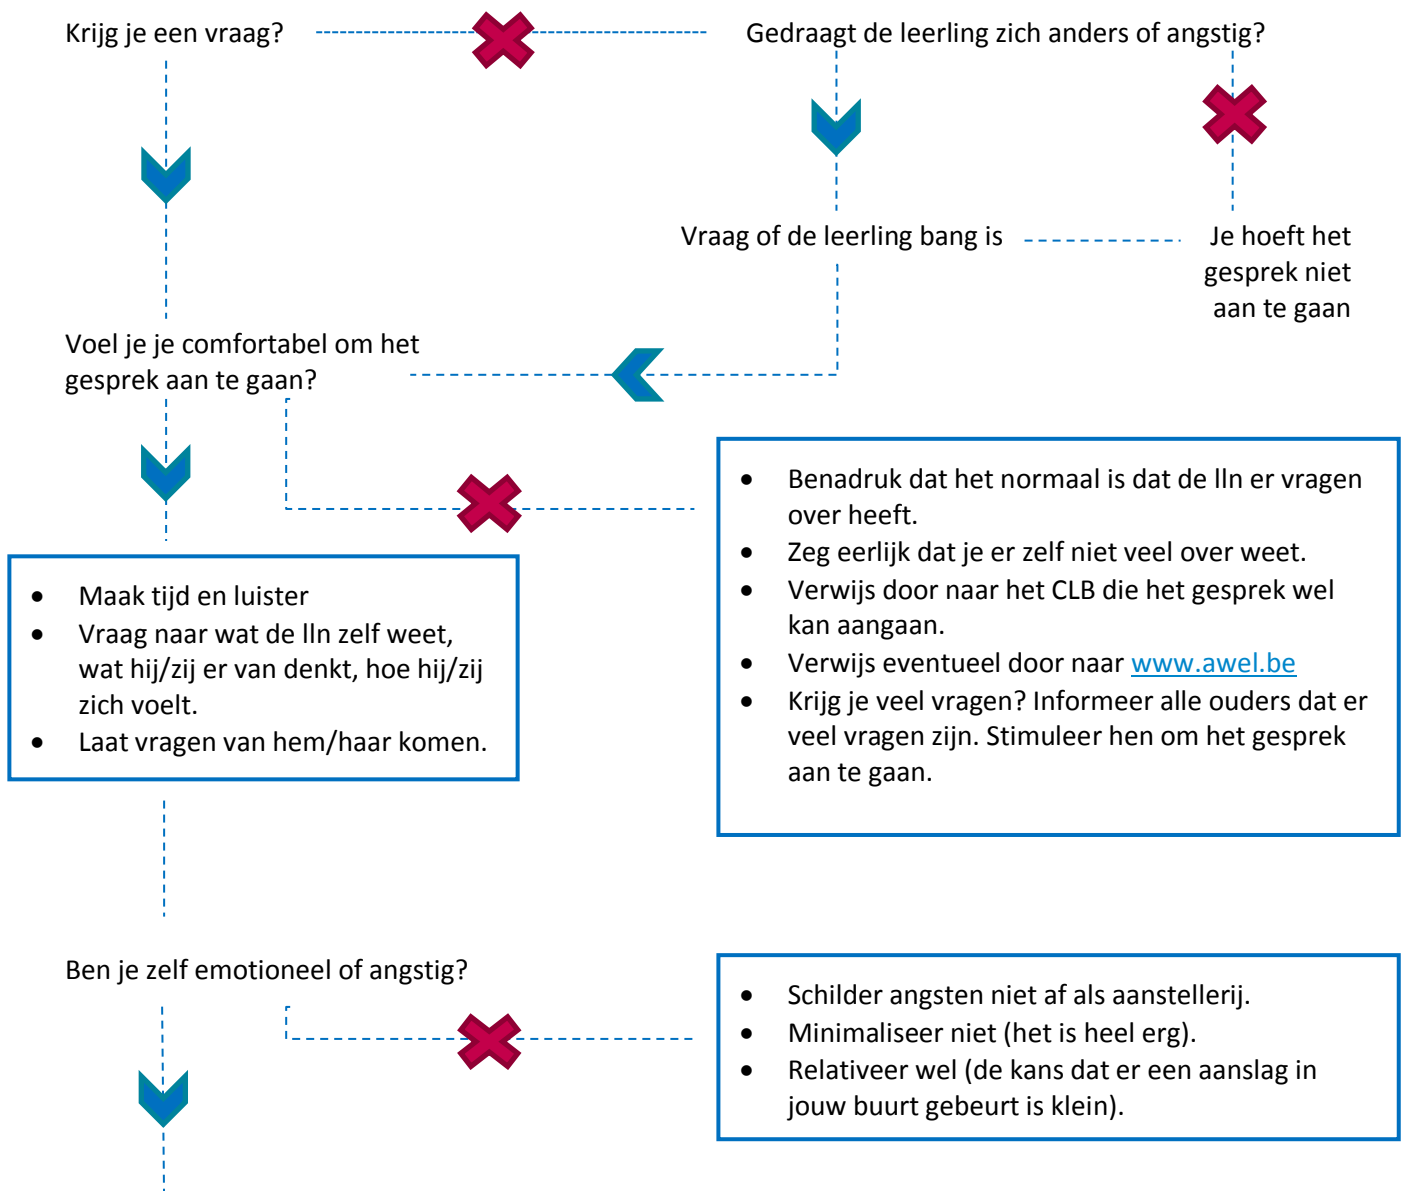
Krijg je een vraag?

Gedraagt de leerling zich anders of angstig?

Vraag of de leerling bang is

Je hoeft het gesprek niet aan te gaan

Voel je je comfortabel om het gesprek aan te gaan?

- Benadruk dat het normaal is dat de lln er vragen over heeft.
- Zeg eerlijk dat je er zelf niet veel over weet.
- Verwijs door naar het CLB die het gesprek wel kan aangaan.
- Verwijs eventueel door naar www.awel.be
- Krijg je veel vragen? Informeer alle ouders dat er veel vragen zijn. Stimuleer hen om het gesprek aan te gaan.

- Maak tijd en luister
- Vraag naar wat de lln zelf weet, wat hij/zij er van denkt, hoe hij/zij zich voelt.
- Laat vragen van hem/haar komen.

Ben je zelf emotioneel of angstig?

- Schilder angsten niet af als aanstellerij.
- Minimaliseer niet (het is heel erg).
- Relativeer wel (de kans dat er een aanslag in jouw buurt gebeurt is klein).